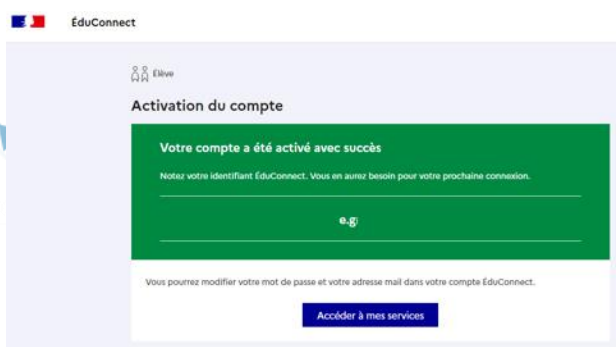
ÉduConnect

Élève

Activation du compte

Votre compte a été activé avec succès

Notez votre identifiant ÉduConnect. Vous en aurez besoin pour votre prochaine connexion.

e.g

Vous pourrez modifier votre mot de passe et votre adresse mail dans votre compte ÉduConnect.

Accéder à mes services